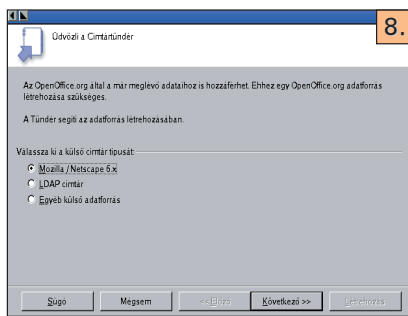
8.

Üdvözli a Címtártündér

Az OpenOffice.org által a már meglevő adataihoz is hozzáférhet. Ehhez egy OpenOffice.org adatforrás létrehozása szükséges.

A Tündér segíti az adatforrás létrehozásában.

Válassza ki a külső címtár típusát:

Mozilla / Netscape 6.x

LDAP címtár

Egyéb külső adatforrás

Súgó

Mégsem

<< Előző

Következő >>

Létrehozás